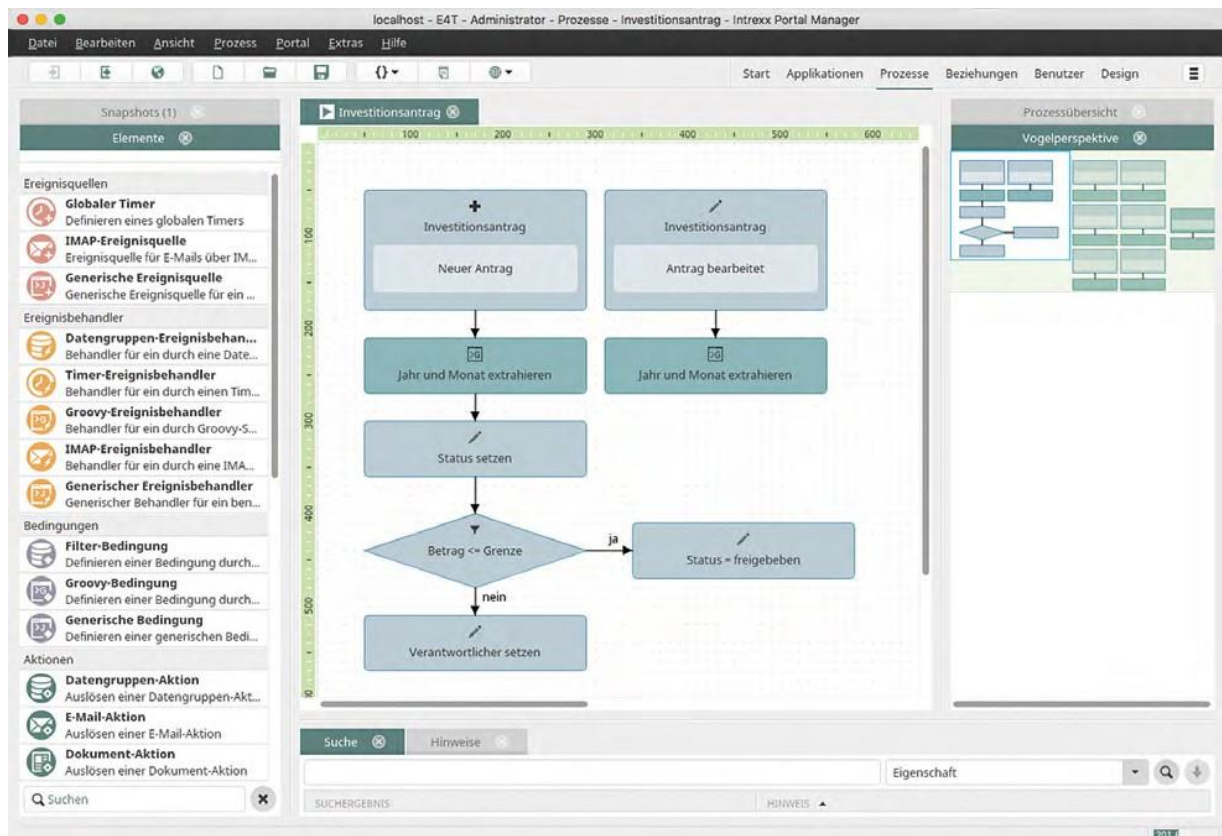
localhost - E4T - Administrator - Prozesse - Investitionsantrag - Intrexx Portal Manager

Datei Bearbeiten Ansicht Prozess Portal Extras Hilfe

Start Applikationen Prozesse Beziehungen Benutzer Design

Snapshots (1)
Elemente

Ereignisquellen
Globaler Timer
Definieren eines globalen Timers
IMAP-Ereignisquelle
Ereignisquelle für E-Mails über IM...
Generische Ereignisquelle
Generische Ereignisquelle für ein ...
Ereignisbehandler
Datengruppen-Ereignisbehan...
Behandler für ein durch eine Date...
Timer-Ereignisbehandler
Behandler für ein durch einen Tim...
Groovy-Ereignisbehandler
Behandler für ein durch Groovy-S...
IMAP-Ereignisbehandler
Behandler für ein durch eine IMA...
Generischer Ereignisbehandler
Generischer Behandler für ein ben...
Bedingungen
Filter-Bedingung
Definieren einer Bedingung durch...
Groovy-Bedingung
Definieren einer Bedingung durch...
Generische Bedingung
Definieren einer generischen Bedi...
Aktionen
Datengruppen-Aktion
Auslösen einer Datengruppen-Akt...
E-Mail-Aktion
Auslösen einer E-Mail-Aktion
Dokument-Aktion
Auslösen einer Dokument-Aktion
Suchen

Investitionsantrag

100 200 300 400 500 600

Investitionsantrag
Neuer Antrag

Investitionsantrag
Antrag bearbeitet

Jahr und Monat extrahieren

Jahr und Monat extrahieren

Status setzen

Betrag <= Grenze

ja

Status = freigegeben

nein

Verantwortlicher setzen

Prozessübersicht
Vogelperspektive

Suche
Hinweise

Eigenschaft

SUCHERGEBNIS
HINWEIS